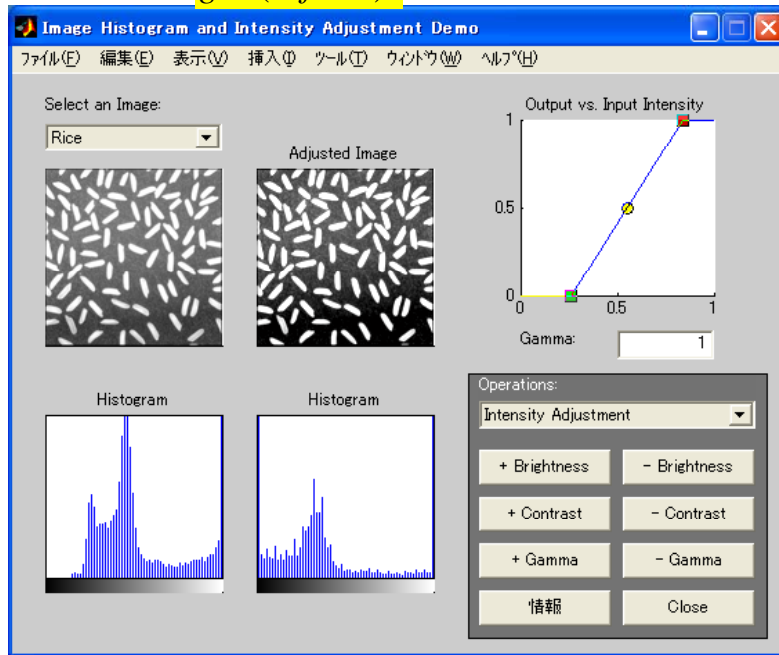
Image Histogram and Intensity Adjustment Demo

ファイル(F) 編集(E) 表示(V) 挿入(I) ツール(T) ウィンドウ(W) ヘルプ(H)

Select an Image:

Rice

Adjusted Image

Output vs. Input Intensity

1

0.5

0

0 0.5 1

Gamma: 1

Histogram

Histogram

Operations:

Intensity Adjustment

+ Brightness

- Brightness

+ Contrast

- Contrast

+ Gamma

- Gamma

情報

Close